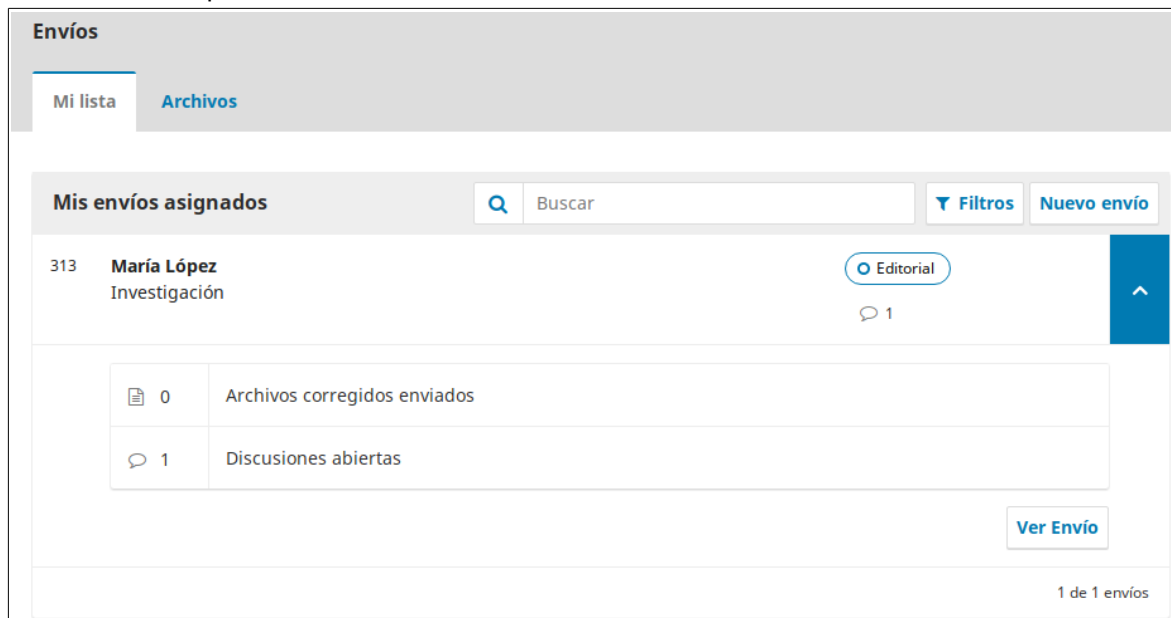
Envíos

Mi lista

Archivos

Mis envíos asignados

Buscar

Filtros

Nuevo envío

313

María López

Investigación

Editorial

1

0

Archivos corregidos enviados

1

Discusiones abiertas

Ver Envío

1 de 1 envíos